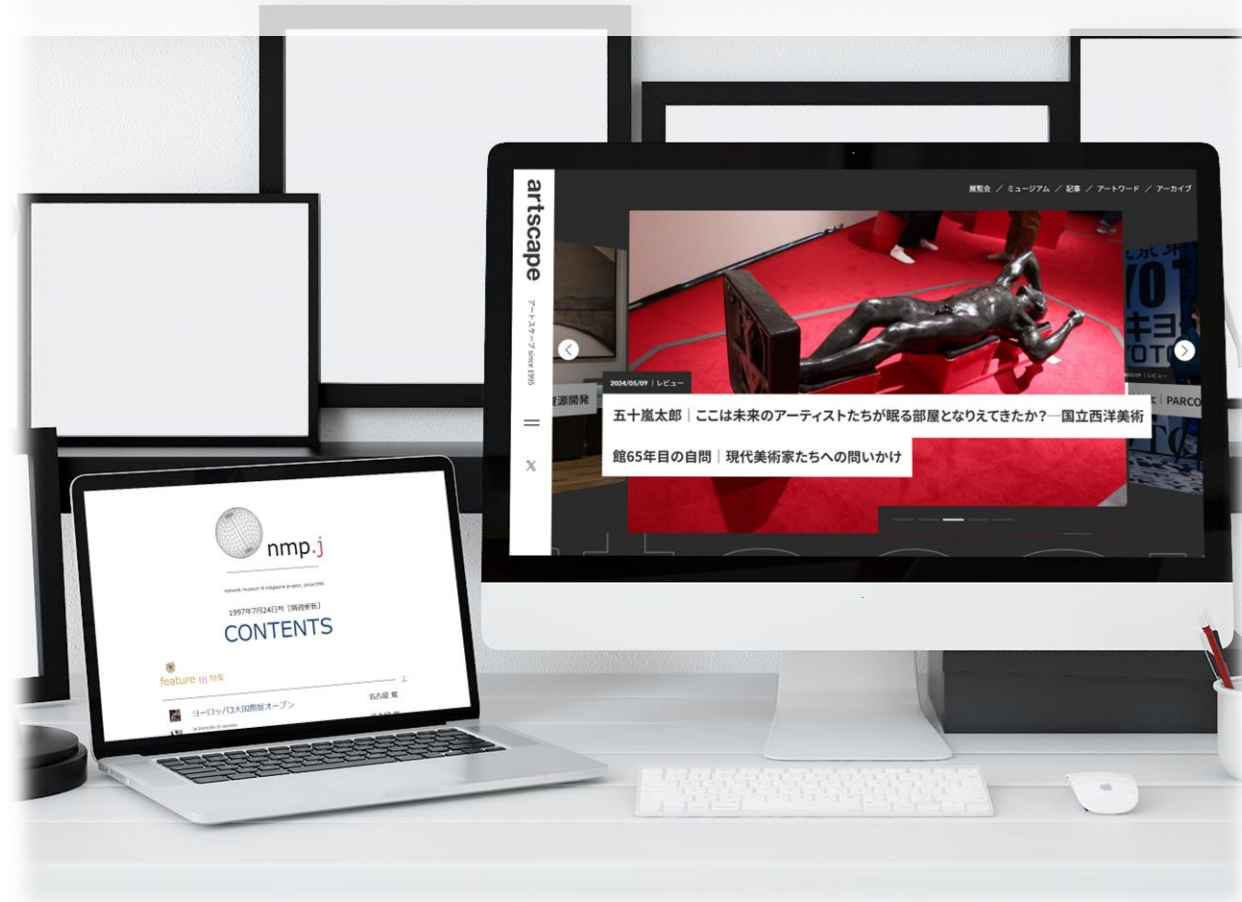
artscape

アートスケープ since 1995

展覧会 ／ ミュージアム ／ 記事 ／ アートワード ／ アーカイブ

資源開発

2024/05/09 ｜レビュー

五十嵐太郎｜ここは未来のアーティストたちが眠る部屋となりえてきたか？─国立西洋美術館65年目の自問｜現代美術家たちへの問いかけ

レビュー

PARCO

nmp.j

network museum & magazine project, since1995

1997年7月24日刊［隔週更新］

CONTENTS

feature 特集

ヨーロッパ3大国際展オープン

名古屋 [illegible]

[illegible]